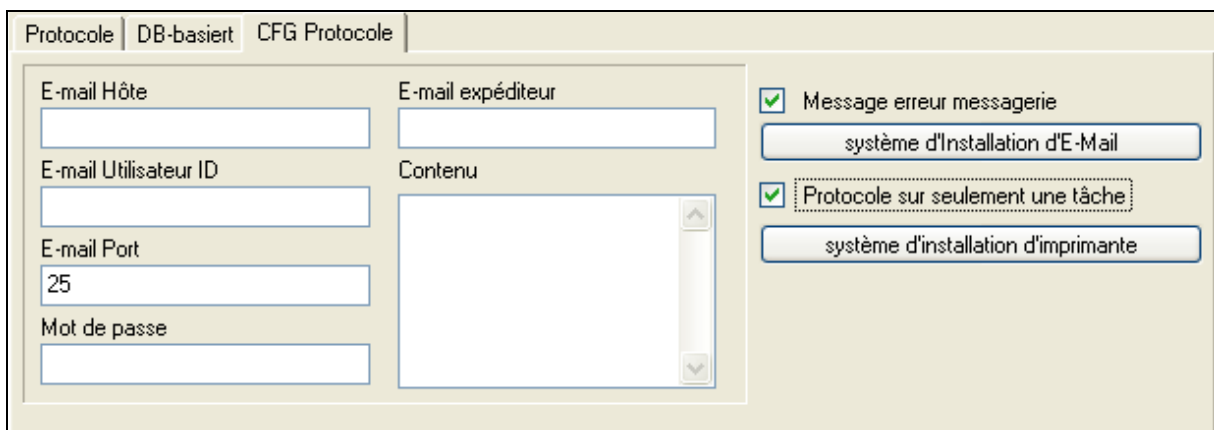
Protocole | DB-basiert | CFG Protocole

E-mail Hôte

E-mail expéditeur

E-mail Utilisateur ID

Contenu

E-mail Port

25

Mot de passe

Message erreur messagerie

système d'Installation d'E-Mail

Protocole sur seulement une tâche

système d'installation d'imprimante